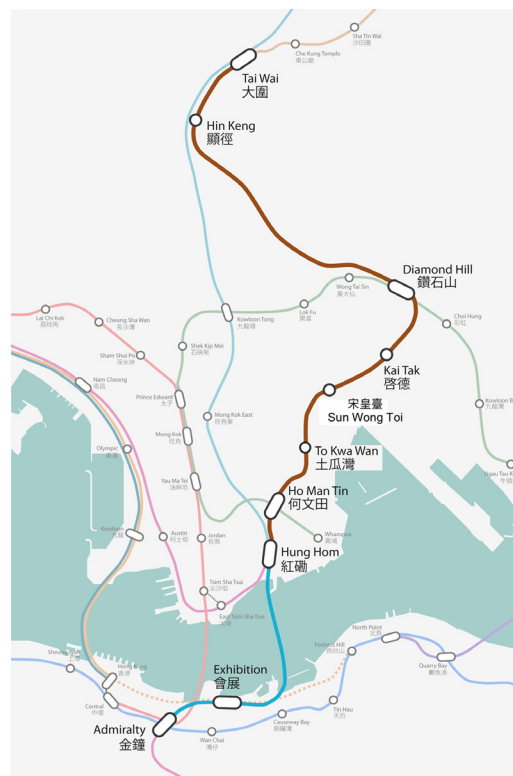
Sha Tin Wai
沙田圍

Che Kung Temple
車公廟

Tai Wai
大圍

Hin Keng
顯徑

Diamond Hill
鑽石山

Wong Tai Sin
黃大仙

Lok Fu
樂富

Kowloon Tong
九龍塘

Choi Hung
彩虹

Lai Chi Kok
荔枝角

Cheung Sha Wan
長沙灣

Sham Shui Po
深水埗

Shek Kip Mei
石硤尾

Kai Tak
啓德

宋皇臺
Sun Wong Toi

Kowloon Bay
九龍灣

Nam Cheong
南昌

Prince Edward
太子

Mong Kok East
旺角東

Mong Kok
旺角

Olympic
奧運

Yau Ma Tei
油麻地

To Kwa Wan
土瓜灣

Ngau Tau Kok
牛頭角

Ho Man Tin
何文田

Kowloon
九龍

Austin
柯士甸

Jordan
佐敦

Whampoa
黃埔

Hung Hom
紅磡

Tsim Sha Tsui
尖沙咀

East Tsim Sha Tsui
尖東

North Point
北角

Fortress Hill
炮台山

Quarry Bay
鰂魚涌

Sheung Wan
上環

Hong Kong
香港

Exhibition
會展

Central
中環

Tin Hau
天后

Causeway Bay
銅鑼灣

Admiralty
金鐘

Wan Chai
灣仔